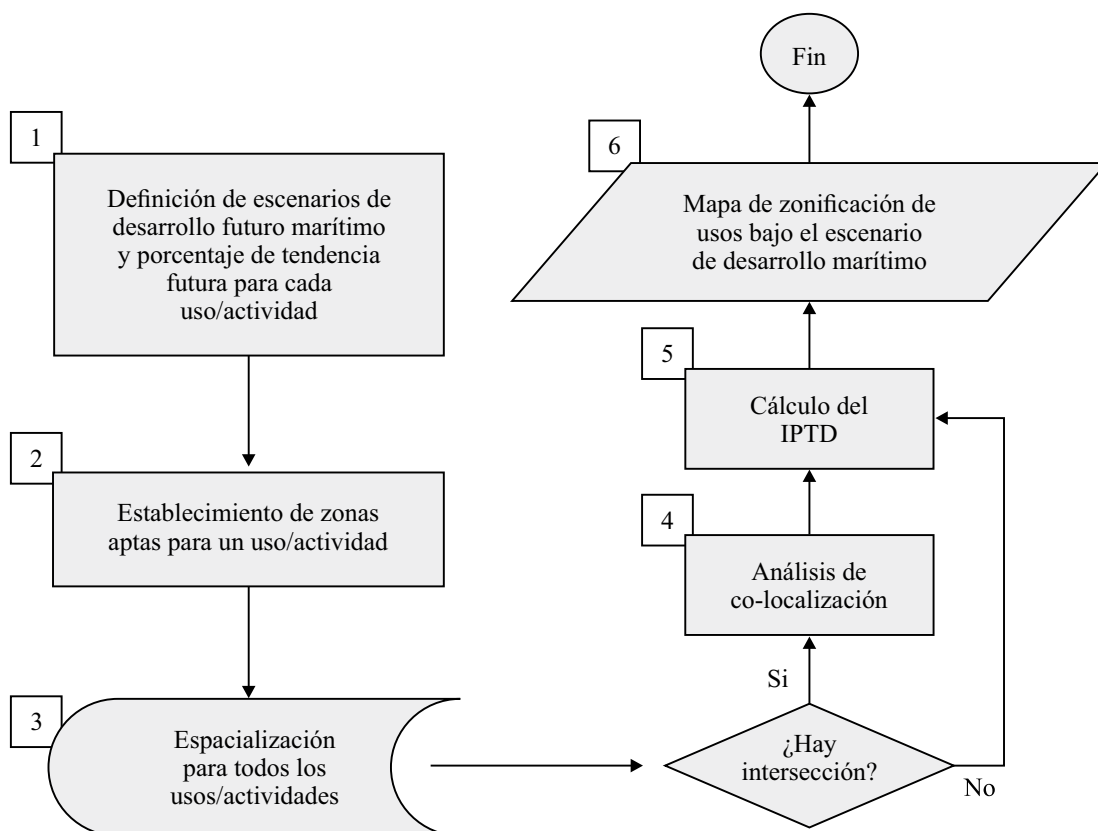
1

Definición de escenarios de desarrollo futuro marítimo y porcentaje de tendencia futura para cada uso/actividad

2

Establecimiento de zonas aptas para un uso/actividad

3

Espacialización para todos los usos/actividades

¿Hay intersección?

Si

No

4

Análisis de co-localización

5

Cálculo del IPTD

6

Mapa de zonificación de usos bajo el escenario de desarrollo marítimo

Fin